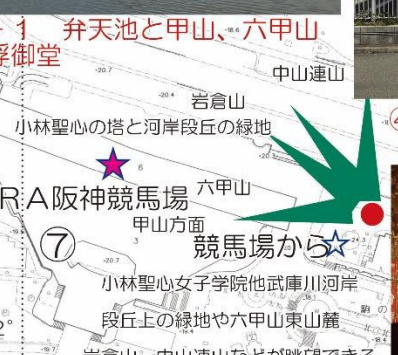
ー１　弁天池と甲山、六甲山
浮御堂
中山連山
岩倉山
小林聖心の塔と河岸段丘の緑地
RA阪神競馬場
六甲山
甲山方面
⑦
競馬場から☆
小林聖心女子学院他武庫川河岸
段丘上の緑地や六甲山東山麓
岩倉山、中山連山などが眺望できる
-20.7
-18.6
-20.8
6
3
4
12
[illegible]